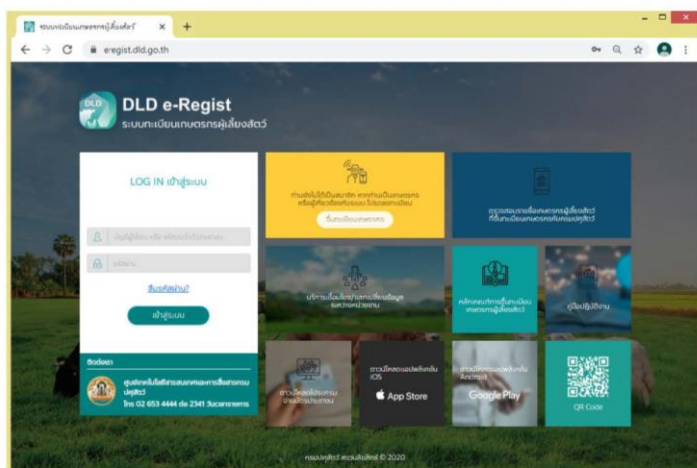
ระบบทะเบียนเกษตรกรผู้เลี้ยงสัตว์

e-regist.dld.go.th

DLD

DLD e-Regist

ระบบทะเบียนเกษตรกรผู้เลี้ยงสัตว์

LOG IN เข้าสู่ระบบ

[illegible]

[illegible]

ลืมรหัสผ่าน?

เข้าสู่ระบบ

ติดต่อเรา

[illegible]

โทร 02 653 4444 ต่อ 2341 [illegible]

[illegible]

ขึ้นทะเบียนเกษตรกร

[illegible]

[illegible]

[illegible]

คู่มือปฏิบัติงาน

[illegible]

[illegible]

iOS

App Store

Google Play

QR Code

กรมปศุสัตว์ สงวนลิขสิทธิ์ © 2020